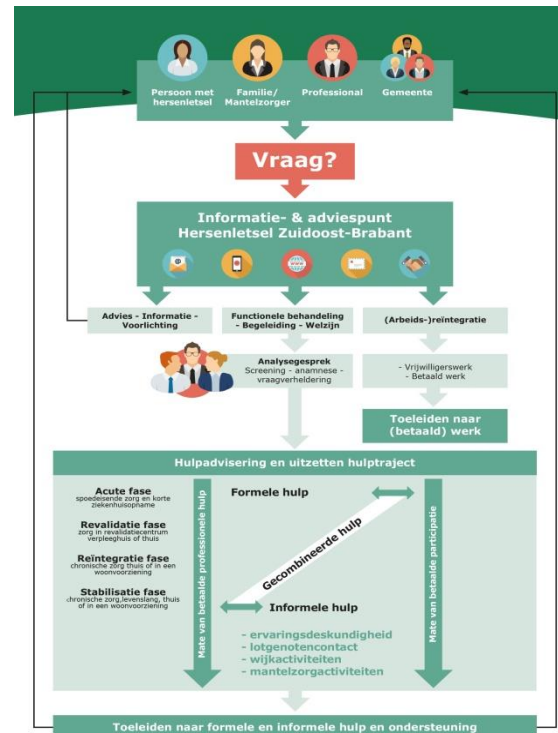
Persoon met hersenletsel

Familie/ Mantelzorger

Professional

Gemeente

Vraag?

Informatie- & adviespunt Hersenletsel Zuidoost-Brabant

Advies - Informatie - Voorlichting

Functionele behandeling - Begeleiding - Welzijn

(Arbeids-)reïntegratie

Analysegesprek
Screening - anamnese - vraagverheldering

- Vrijwilligerswerk
- Betaald werk

Toeleiden naar (betaald) werk

Hulpadvisering en uitzetten hulptraject

Acute fase
spoedeisende zorg en korte ziekenhuisopname

Revalidatie fase
zorg in revalidatiecentrum verpleeghuis of thuis

Reïntegratie fase
chronische zorg thuis of in een woonvoorziening

Stabilisatie fase
chronische zorg,levenslang, thuis of in een woonvoorziening

Mate van betaalde professionele hulp

Formele hulp

Gecombineerde hulp

Informele hulp

- ervaringsdeskundigheid
- lotgenotencontact
- wijkactiviteiten
- mantelzorgactiviteiten

Mate van betaalde participatie

Toeleiden naar formele en informele hulp en ondersteuning